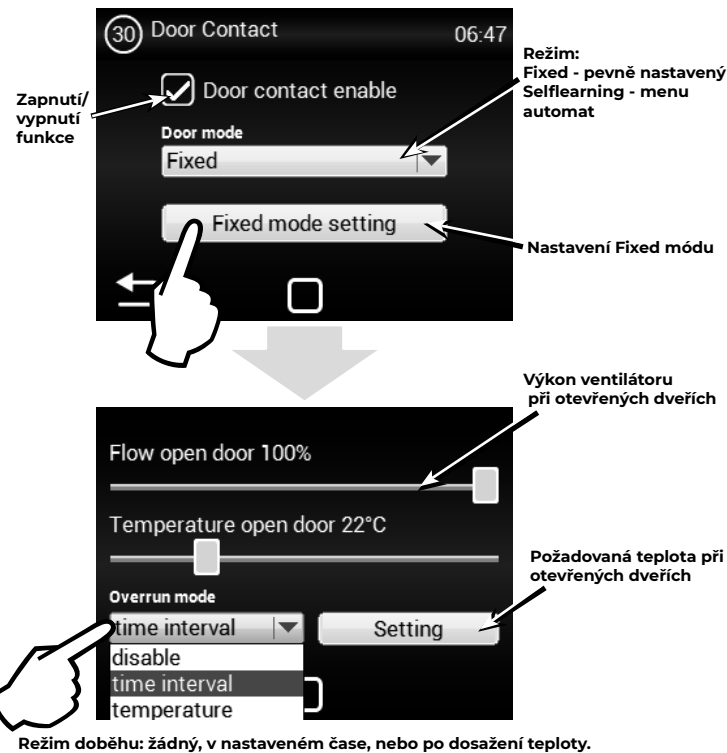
30 Door Contact 06:47

Zapnutí/ vypnutí funkce

Door contact enable

Režim:
Fixed - pevně nastavený
Selflearning - menu automat

Door mode
Fixed

Fixed mode setting

Nastavení Fixed módu

Výkon ventilátoru při otevřených dveřích

Flow open door 100%

Temperature open door 22°C

Požadovaná teplota při otevřených dveřích

Overrun mode
time interval

Setting

disable
time interval
temperature

Režim doběhu: žádný, v nastaveném čase, nebo po dosažení teploty.